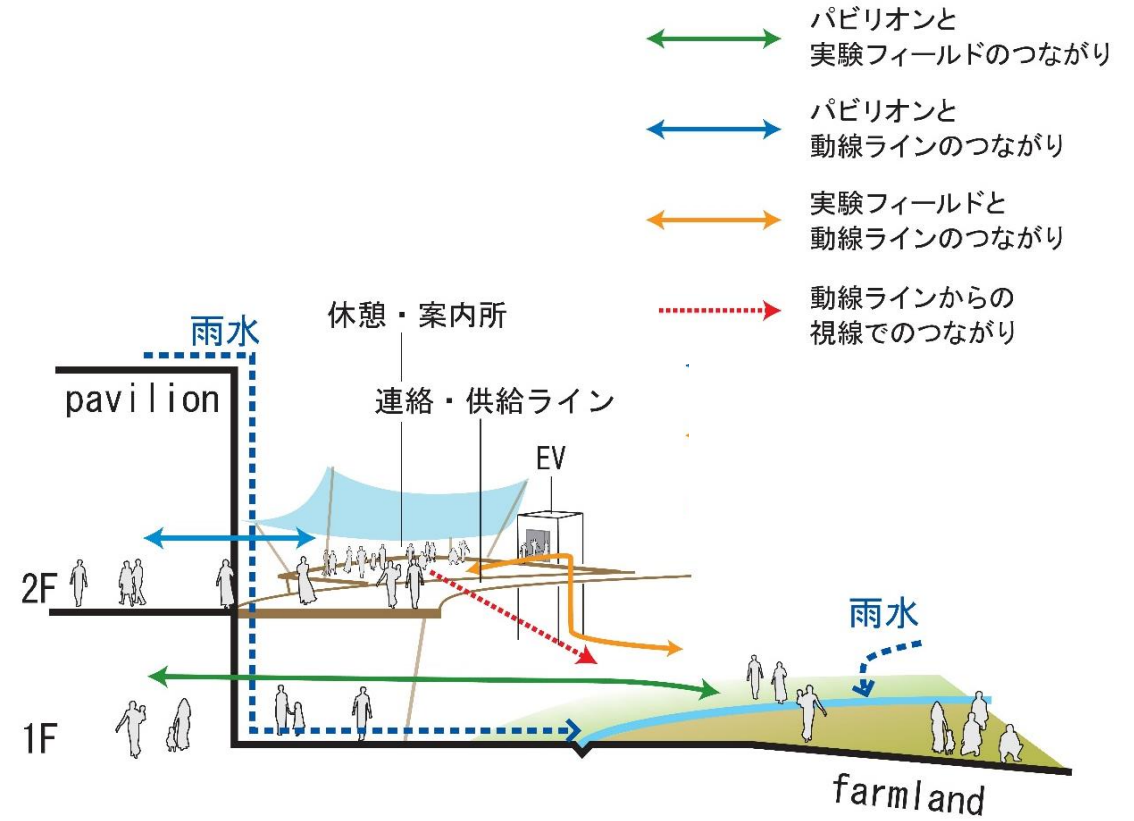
パビリオンと
実験フィールドのつながり

パビリオンと
動線ラインのつながり

実験フィールドと
動線ラインのつながり

動線ラインからの
視線でのつながり

雨水

pavilion

休憩・案内所

連絡・供給ライン

EV

2F

雨水

1F

farmland